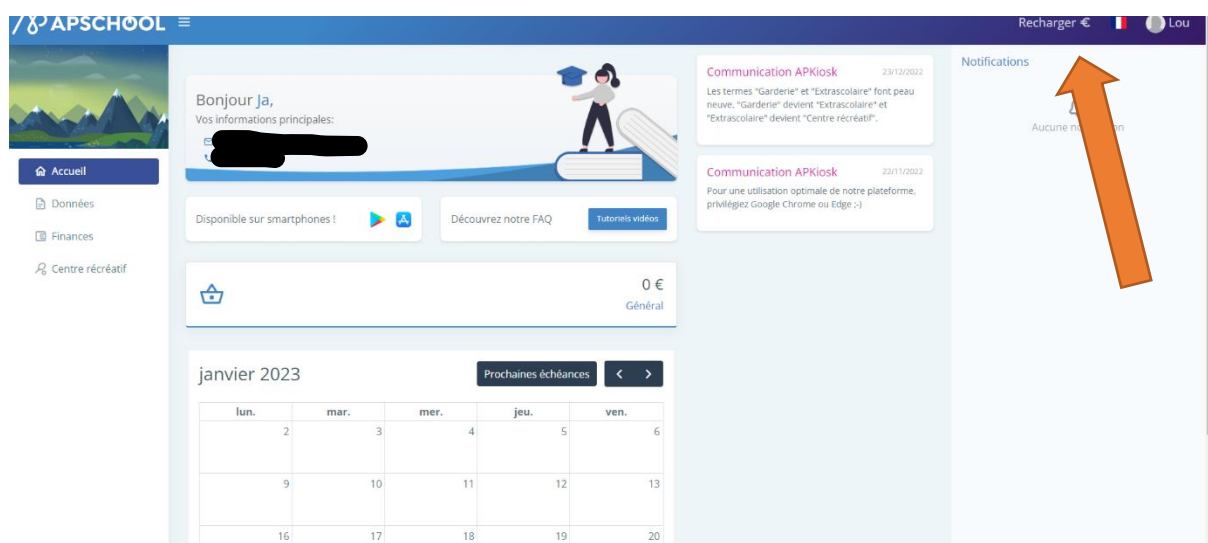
APSCHOOL

Recharger € Lou

Accueil
Données
Finances
Centre récréatif

Bonjour Ja,
Vos informations principales:

Disponible sur smartphones !

Découvrez notre FAQ
Tutoriels vidéos

0 €
Général

janvier 2023
Prochaines échéances

| lun. | mar. | mer. | jeu. | ven. |
|---|---|---|---|---|
| 2 | 3 | 4 | 5 | 6 |
| 9 | 10 | 11 | 12 | 13 |
| 16 | 17 | 18 | 19 | 20 |

Communication APKiosk 23/12/2022
Les termes "Garderie" et "Extrascolaire" font peau neuve. "Garderie" devient "Extrascolaire" et "Extrascolaire" devient "Centre récréatif".

Communication APKiosk 22/11/2022
Pour une utilisation optimale de notre plateforme, privilégiez Google Chrome ou Edge ;-)

Notifications
Aucune no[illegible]n